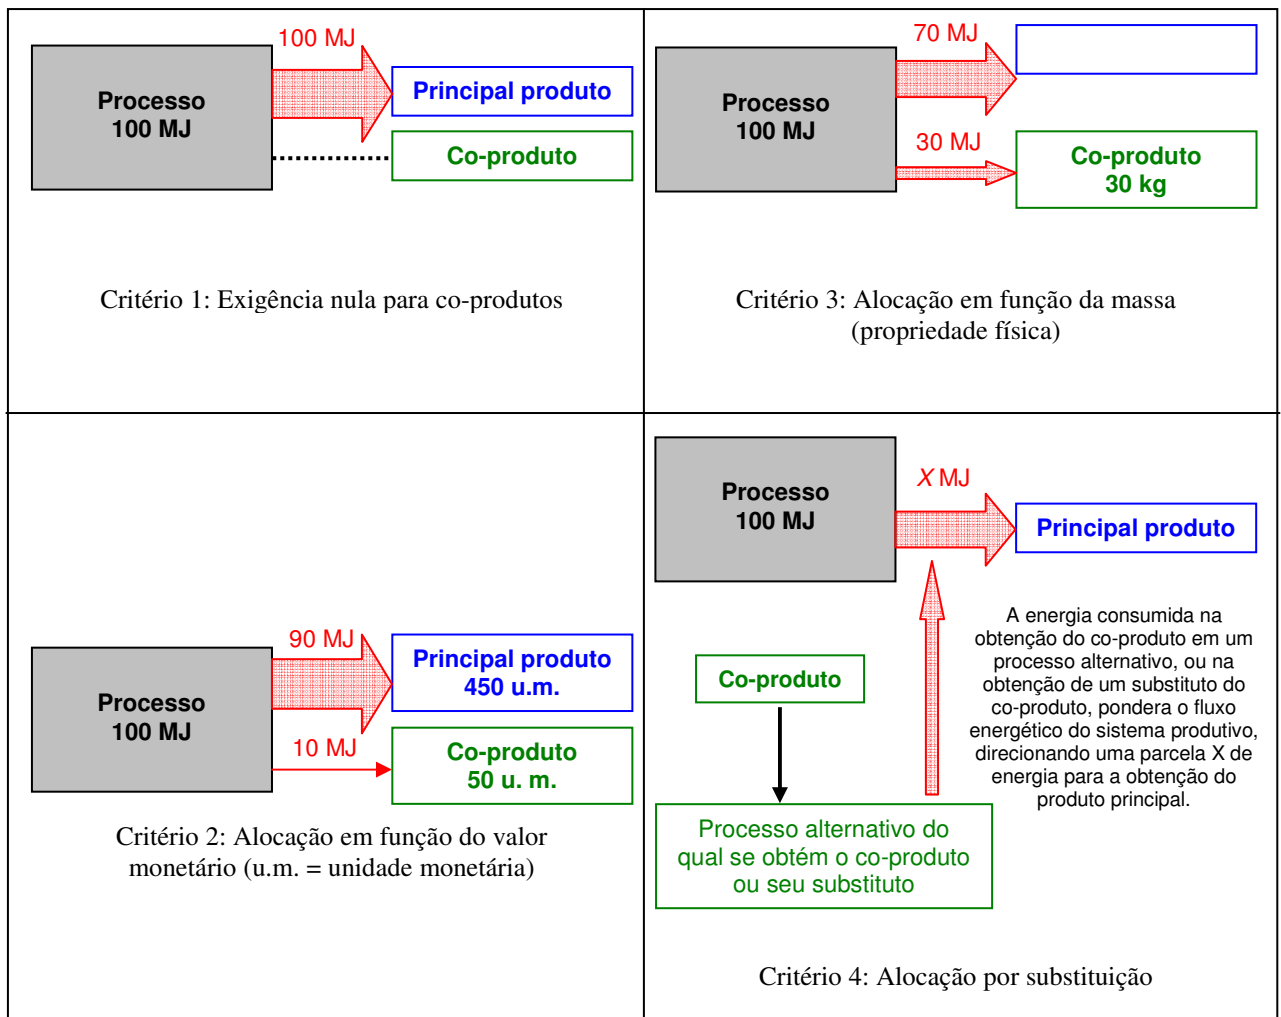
Processo
100 MJ

100 MJ

Principal produto

Co-produto

Critério 1: Exigência nula para co-produtos

Processo
100 MJ

70 MJ

30 MJ

Co-produto
30 kg

Critério 3: Alocação em função da massa (propriedade física)

Processo
100 MJ

90 MJ

Principal produto
450 u.m.

10 MJ

Co-produto
50 u. m.

Critério 2: Alocação em função do valor monetário (u.m. = unidade monetária)

Processo
100 MJ

$X$ MJ

Principal produto

A energia consumida na obtenção do co-produto em um processo alternativo, ou na obtenção de um substituto do co-produto, pondera o fluxo energético do sistema produtivo, direcionando uma parcela X de energia para a obtenção do produto principal.

Co-produto

Processo alternativo do qual se obtém o co-produto ou seu substituto

Critério 4: Alocação por substituição